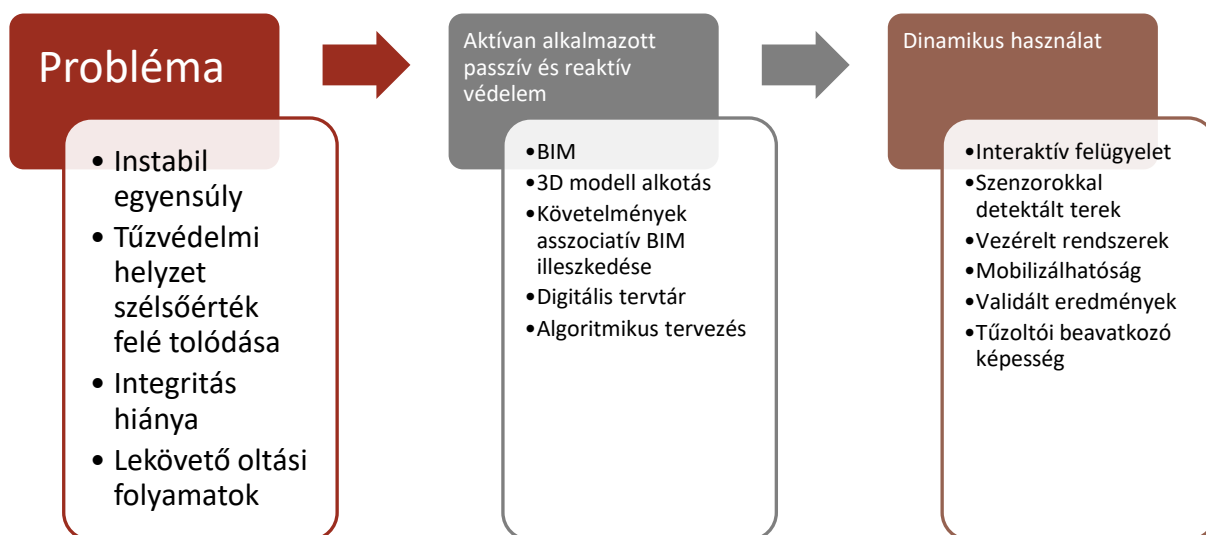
Probléma

• Instabil egyensúly
• Tűzvédelmi helyzet szélsőérték felé tolódása
• Integritás hiánya
• Lekövető oltási folyamatok

Aktívan alkalmazott passzív és reaktív védelem

• BIM
• 3D modell alkotás
• Követelmények asszociatív BIM illeszkedése
• Digitális tervtár
• Algoritmikus tervezés

Dinamikus használat

• Interaktív felügyelet
• Szenzorokkal detektált terek
• Vezérelt rendszerek
• Mobilizálhatóság
• Validált eredmények
• Tűzoltói beavatkozó képesség